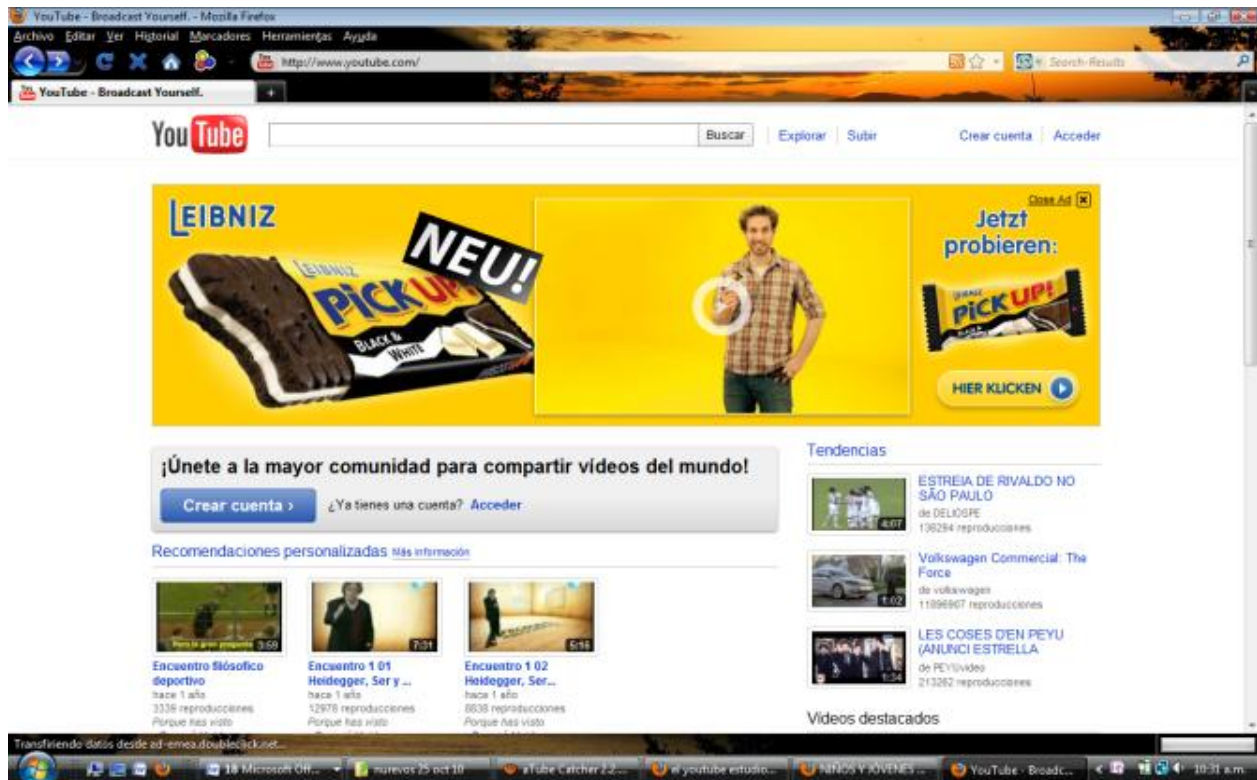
YouTube - Broadcast Yourself. - Mozilla Firefox

Archivo Editar Ver Historial Marcadores Herramientas Ayuda

http://www.youtube.com/

Search Results

YouTube - Broadcast Yourself.

You Tube

Buscar

Explorar | Subir

Crear cuenta | Acceder

LEIBNIZ

NEU!

LEIBNIZ PiCK UP! BLACK & WHITE

Close Ad

Jetzt probieren:

PiCK UP!

HIER KLICKEN

¡Únete a la mayor comunidad para compartir vídeos del mundo!

Crear cuenta ›

¿Ya tienes una cuenta? Acceder

Recomendaciones personalizadas Más información

3:59
Encuentro filósofico deportivo
hace 1 año
3336 reproducciones
Porque has visto

7:01
Encuentro 1 01 Heidegger, Ser y ...
hace 1 año
12978 reproducciones
Porque has visto

5:16
Encuentro 1 02 Heidegger, Ser...
hace 1 año
8838 reproducciones
Porque has visto

Tendencias

4:07
ESTREIA DE RIVALDO NO SÃO PAULO
de DELIOSPE
136294 reproducciones

1:02
Volkswagen Commercial: The Force
de volkswagen
11896907 reproducciones

1:34
LES COSES D'EN PEYU (ANUNCI ESTRELLA
de PEYUvideo
213262 reproducciones

Vídeos destacados

Transfiriendo datos desde ad-emea.doubleclick.net...

18 Microsoft Off...
nuevos 25 oct 10
aTube Catcher 2.2...
el youtube estudio...
NIÑOS Y JÓVENES ...
YouTube - Broadc...
10:31 a.m.